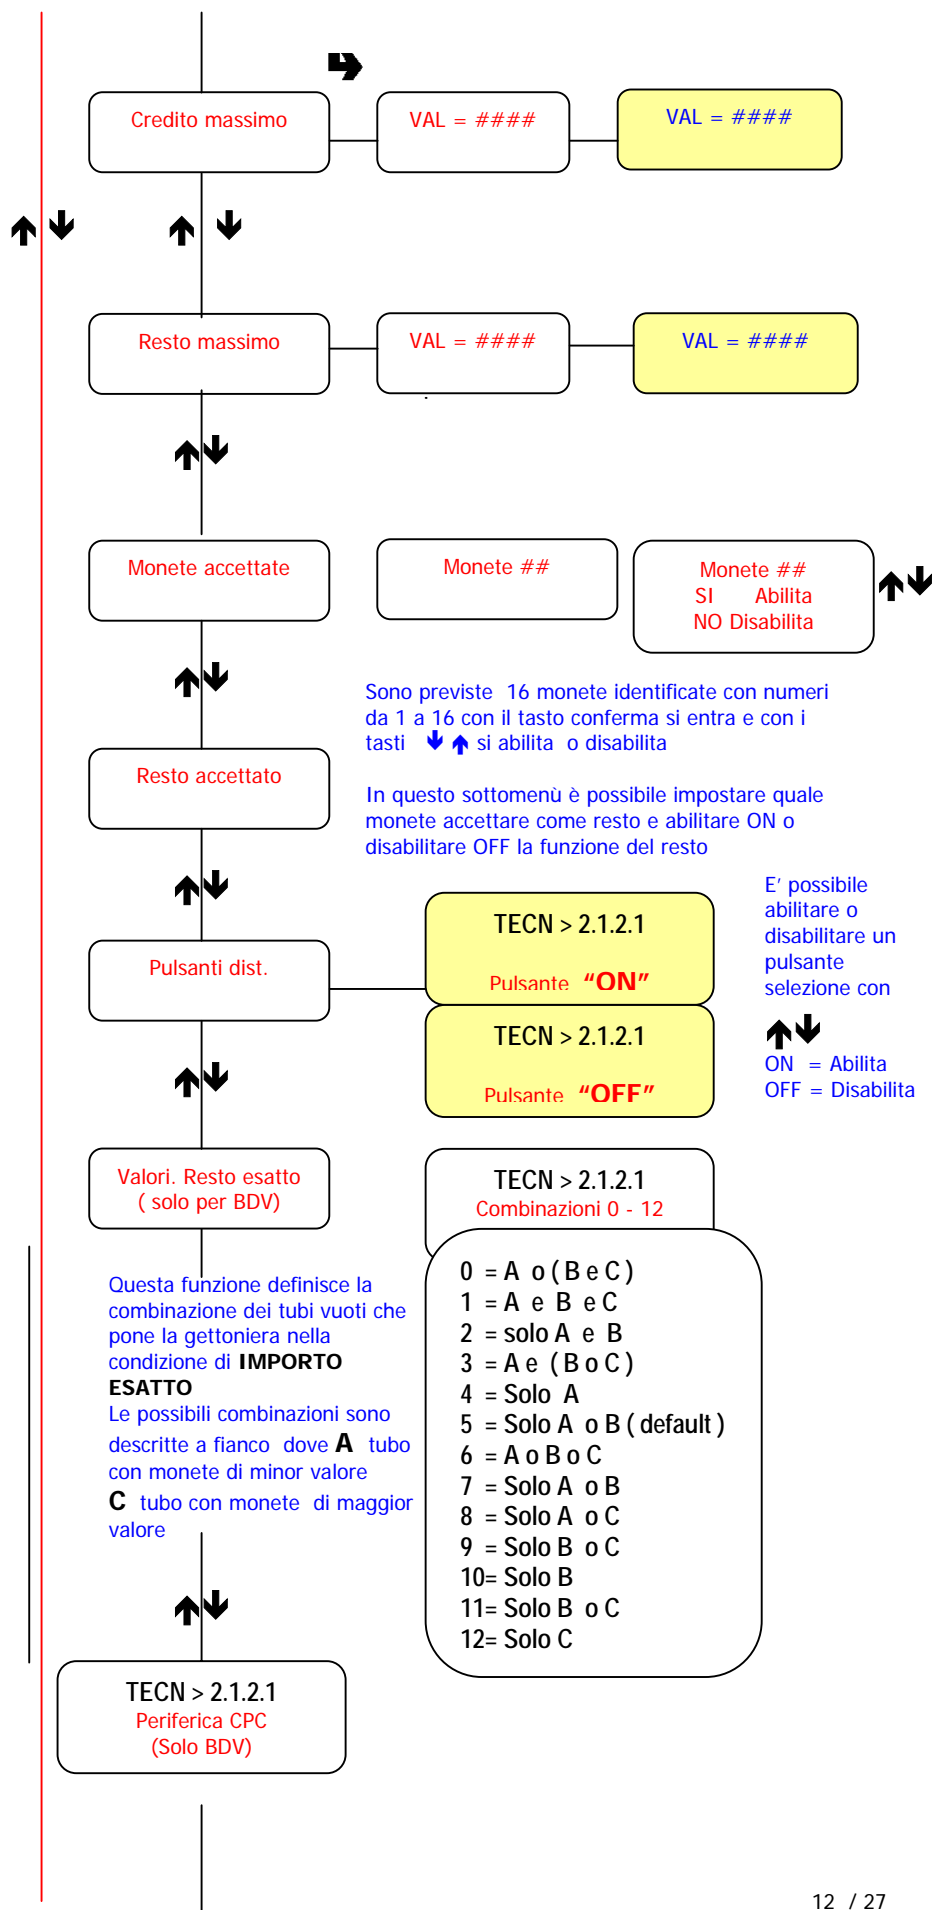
Credito massimo

VAL = ####

VAL = ####

Resto massimo

VAL = ####

VAL = ####

Monete accettate

Monete ##

Monete ##
SI Abilita
NO Disabilita

Sono previste 16 monete identificate con numeri da 1 a 16 con il tasto conferma si entra e con i tasti si abilita o disabilita

Resto accettato

In questo sottomenù è possibile impostare quale monete accettare come resto e abilitare ON o disabilitare OFF la funzione del resto

Pulsanti dist.

TECN > 2.1.2.1
Pulsante "ON"

TECN > 2.1.2.1
Pulsante "OFF"

E' possibile abilitare o disabilitare un pulsante selezione con

ON = Abilita
OFF = Disabilita

Valori. Resto esatto
( solo per BDV)

TECN > 2.1.2.1
Combinazioni 0 - 12

0 = A o ( B e C )
1 = A e B e C
2 = solo A e B
3 = A e ( B o C )
4 = Solo A
5 = Solo A o B ( default )
6 = A o B o C
7 = Solo A o B
8 = Solo A o C
9 = Solo B o C
10= Solo B
11= Solo B o C
12= Solo C

Questa funzione definisce la combinazione dei tubi vuoti che pone la gettoniera nella condizione di IMPORTO ESATTO
Le possibili combinazioni sono descritte a fianco dove A tubo con monete di minor valore
C tubo con monete di maggior valore

TECN > 2.1.2.1
Periferica CPC
(Solo BDV)

12 / 27